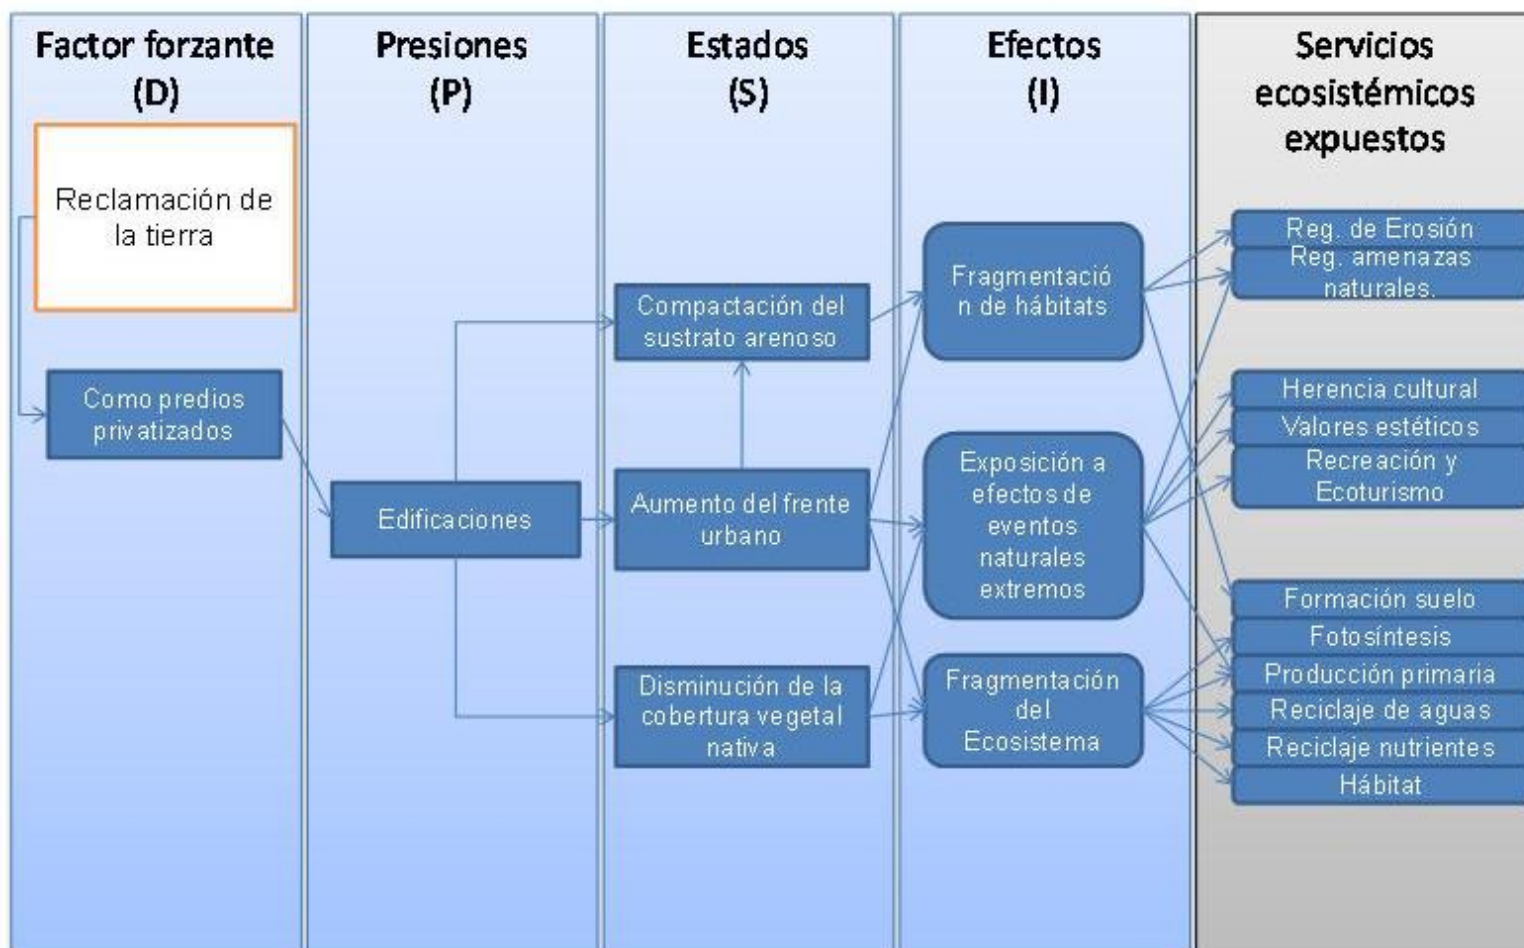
Factor forzante (D)

Presiones (P)

Estados (S)

Efectos (I)

Servicios ecosistémicos expuestos

Reclamación de la tierra

Como predios privatizados

Edificaciones

Compactación del sustrato arenoso

Aumento del frente urbano

Disminución de la cobertura vegetal nativa

Fragmentación de hábitats

Exposición a efectos de eventos naturales extremos

Fragmentación del Ecosistema

Reg. de Erosión

Reg. amenazas naturales.

Herencia cultural

Valores estéticos

Recreación y Ecoturismo

Formación suelo

Fotosíntesis

Producción primaria

Reciclaje de aguas

Reciclaje nutrientes

Hábitat